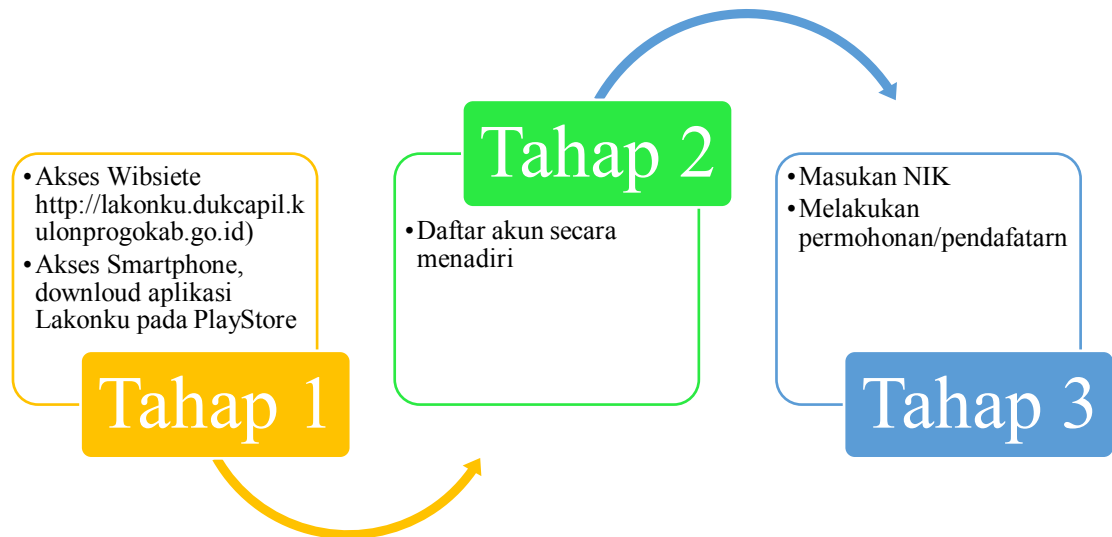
• Akses Wibsiete http://lakonku.dukcapil.kulonprogokab.go.id)
• Akses Smartphone, downloud aplikasi Lakonku pada PlayStore

Tahap 1

Tahap 2

• Daftar akun secara menadiri

• Masukan NIK
• Melakukan permohonan/pendafatarn

Tahap 3